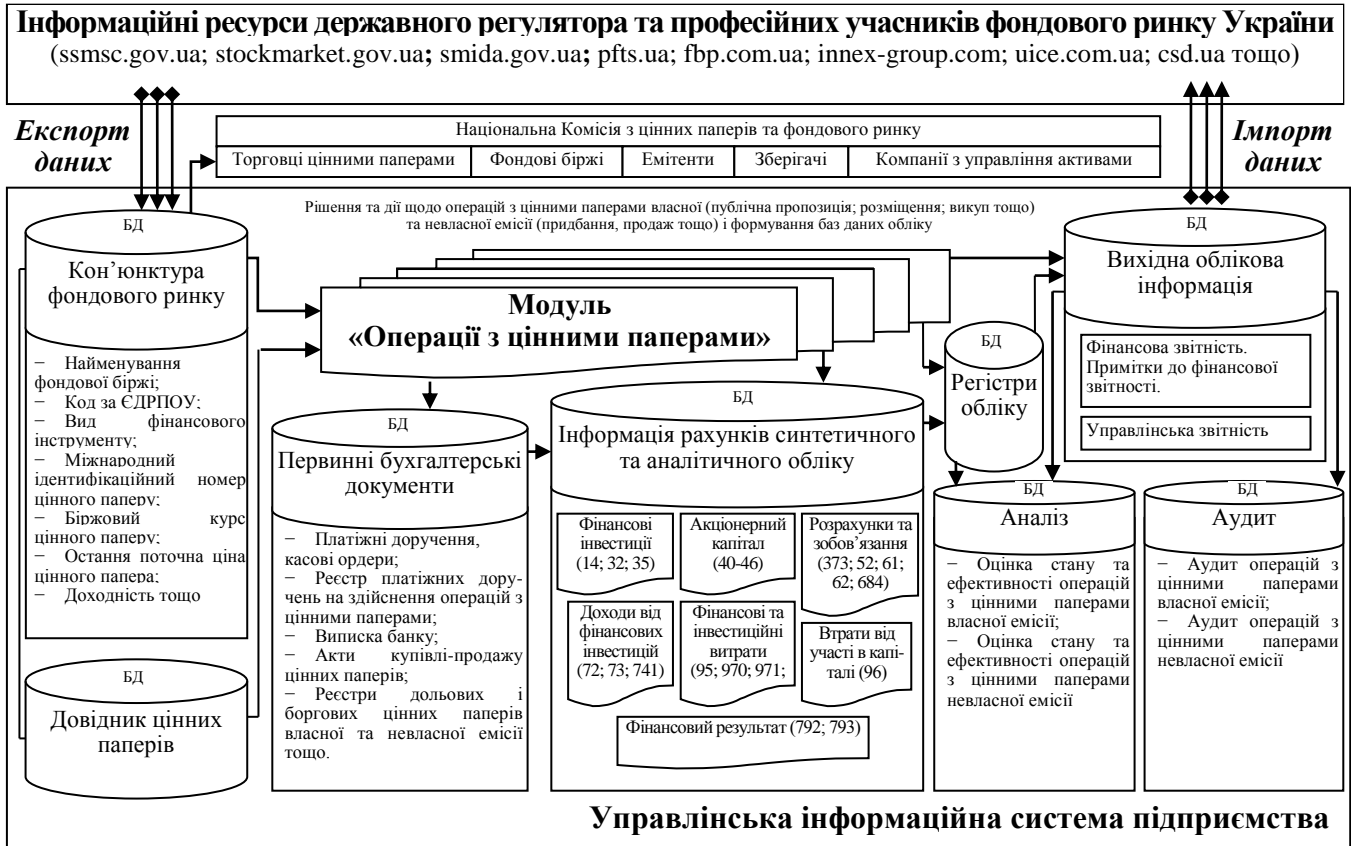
**Інформаційні ресурси державного регулятора та професійних учасників фондового ринку України**
(ssmsc.gov.ua; stockmarket.gov.ua; smida.gov.ua; pfts.ua; fbp.com.ua; innex-group.com; uice.com.ua; csd.ua тощо)

*Експорт даних*

Національна Комісія з цінних паперів та фондового ринку

| Торговці цінними паперами | Фондові біржі | Емітенти | Зберігачі | Компанії з управління активами |
|---|---|---|---|---|

*Імпорт даних*

Рішення та дії щодо операцій з цінними паперами власної (публічна пропозиція; розміщення; викуп тощо) та невласної емісії (придбання, продаж тощо) і формування баз даних обліку

БД
Кон'юнктура фондового ринку

− Найменування фондової біржі;
− Код за ЄДРПОУ;
− Вид фінансового інструменту;
− Міжнародний ідентифікаційний номер цінного паперу;
− Біржовий курс цінного паперу;
− Остання поточна ціна цінного папера;
− Доходність тощо

БД
Довідник цінних паперів

**Модуль «Операції з цінними паперами»**

БД
Первинні бухгалтерські документи

− Платіжні доручення, касові ордери;
− Реєстр платіжних доручень на здійснення операцій з цінними паперами;
− Виписка банку;
− Акти купівлі-продажу цінних паперів;
− Реєстри дольових і боргових цінних паперів власної та невласної емісії тощо.

БД
Інформація рахунків синтетичного та аналітичного обліку

Фінансові інвестиції (14; 32; 35)

Акціонерний капітал (40-46)

Розрахунки та зобов'язання (373; 52; 61; 62; 684)

Доходи від фінансових інвестицій (72; 73; 741)

Фінансові та інвестиційні витрати (95; 970; 971;

Втрати від участі в капіталі (96)

Фінансовий результат (792; 793)

БД
Регістри обліку

БД
Вихідна облікова інформація

Фінансова звітність. Примітки до фінансової звітності.

Управлінська звітність

БД
Аналіз

− Оцінка стану та ефективності операцій з цінними паперами власної емісії;
− Оцінка стану та ефективності операцій з цінними паперами невласної емісії

БД
Аудит

− Аудит операцій з цінними паперами власної емісії;
− Аудит операцій з цінними паперами невласної емісії

**Управлінська інформаційна система підприємства**